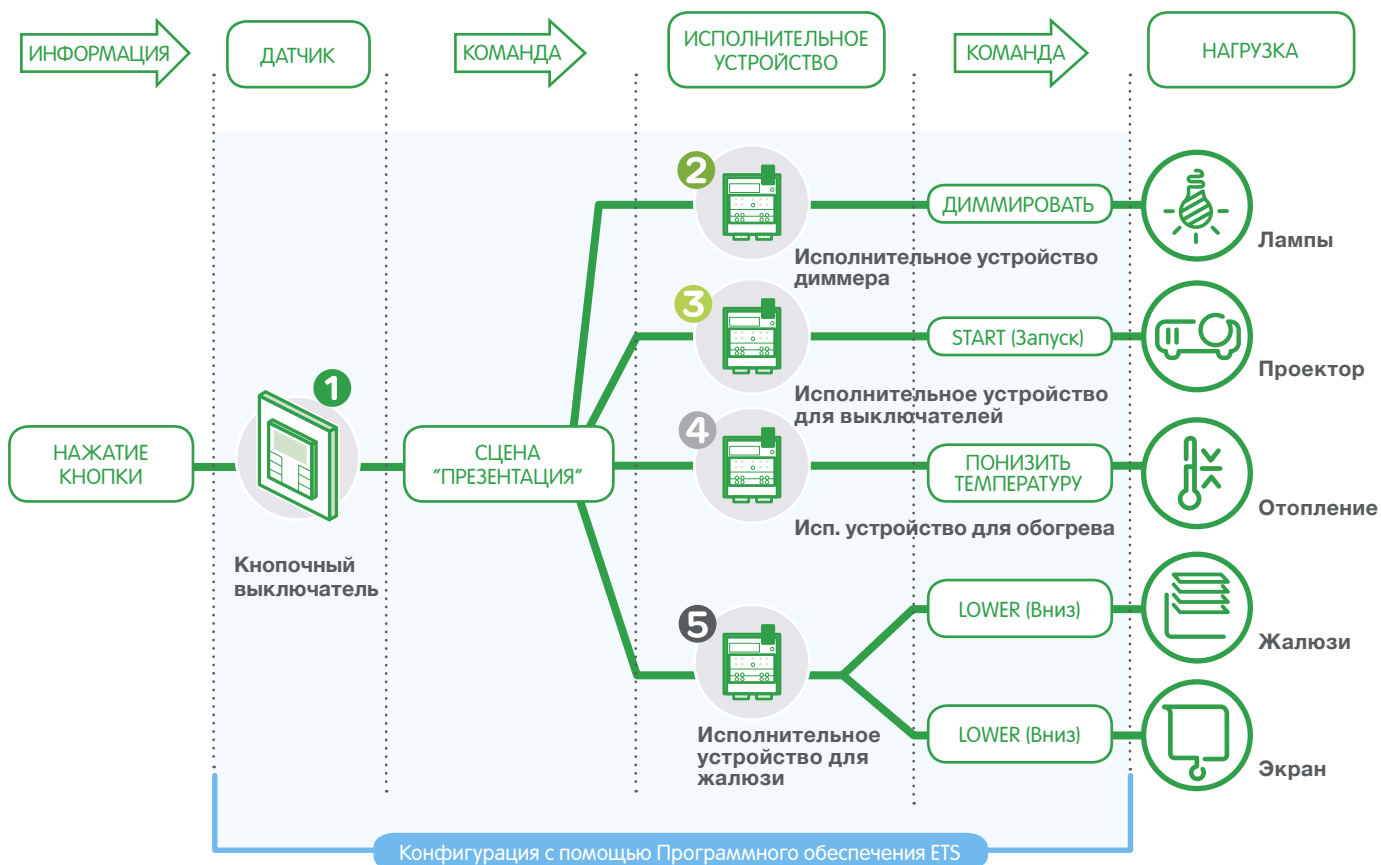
ИНФОРМАЦИЯ

ДАТЧИК

КОМАНДА

ИСПОЛНИТЕЛЬНОЕ УСТРОЙСТВО

КОМАНДА

НАГРУЗКА

НАЖАТИЕ КНОПКИ

1

Кнопочный выключатель

СЦЕНА "ПРЕЗЕНТАЦИЯ"

2

Исполнительное устройство диммера

ДИММИРОВАТЬ

Лампы

3

Исполнительное устройство для выключателей

START (Запуск)

Проектор

4

Исп. устройство для обогрева

ПОНИЗИТЬ ТЕМПЕРАТУРУ

Отопление

5

Исполнительное устройство для жалюзи

LOWER (Вниз)

Жалюзи

LOWER (Вниз)

Экран

Конфигурация с помощью Программного обеспечения ETS